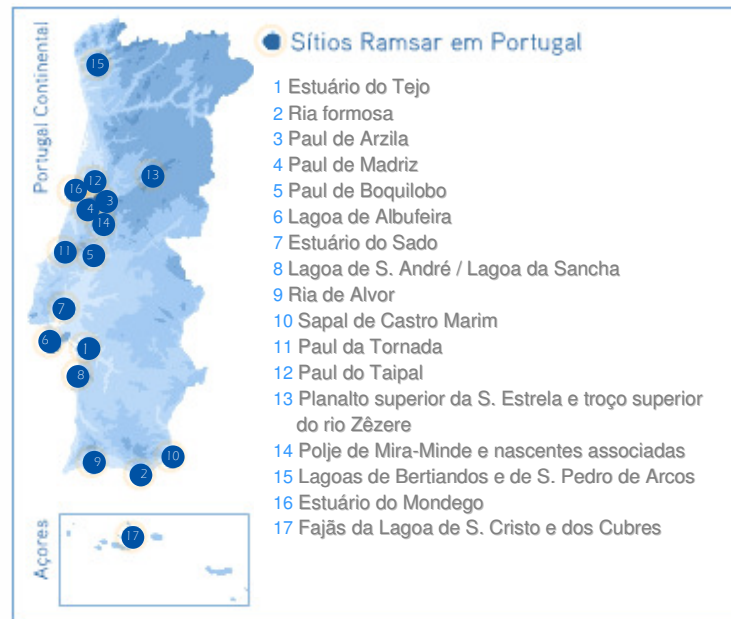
Portugal Continental

15
16 12 3 13
4 14
11 5
7
6 1
8
9 2 10

Açores

17

Sítios Ramsar em Portugal

1 Estuário do Tejo
2 Ria formosa
3 Paul de Arzila
4 Paul de Madriz
5 Paul de Boquilobo
6 Lagoa de Albufeira
7 Estuário do Sado
8 Lagoa de S. André / Lagoa da Sancha
9 Ria de Alvor
10 Sapal de Castro Marim
11 Paul da Tornada
12 Paul do Taipal
13 Planalto superior da S. Estrela e troço superior do rio Zêzere
14 Polje de Mira-Minde e nascentes associadas
15 Lagoas de Bertiandos e de S. Pedro de Arcos
16 Estuário do Mondego
17 Fajãs da Lagoa de S. Cristo e dos Cubres